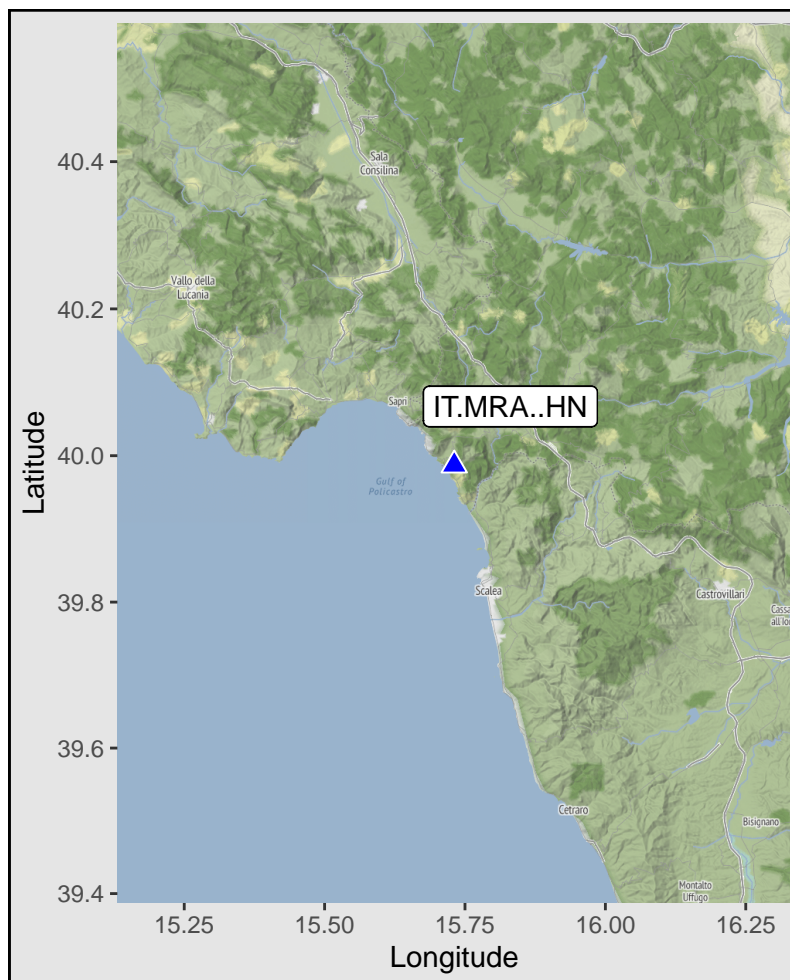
Sala Consilina
Vallo della Lucania
Sapri
IT.MRA..HN
Gulf of Policastro
Scalea
Castrovillari
Cassa all'Io
Cetraro
Bisignano
Montalto Uffugo

40.4
40.2
40.0
39.8
39.6
39.4
Latitude

15.25
15.50
15.75
16.00
16.25
Longitude